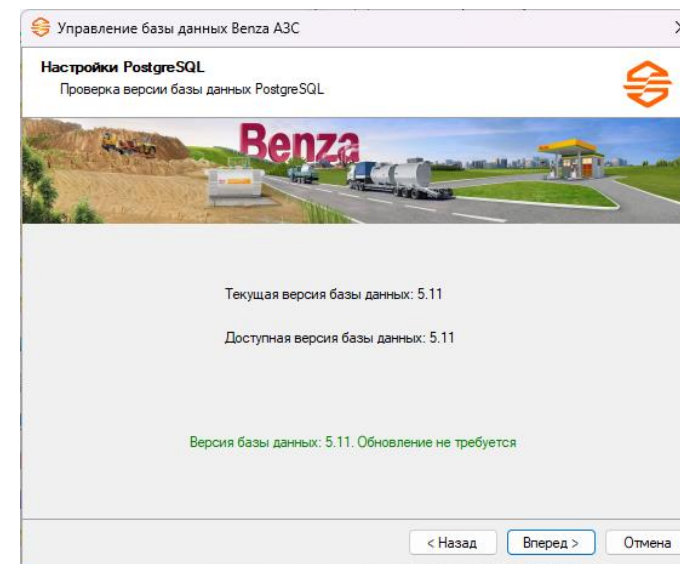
Управление базы данных Benza АЗС

Настройки PostgreSQL
Проверка версии базы данных PostgreSQL

Benza

Текущая версия базы данных: 5.11

Доступная версия базы данных: 5.11

Версия базы данных: 5.11. Обновление не требуется

< Назад
Вперед >
Отмена